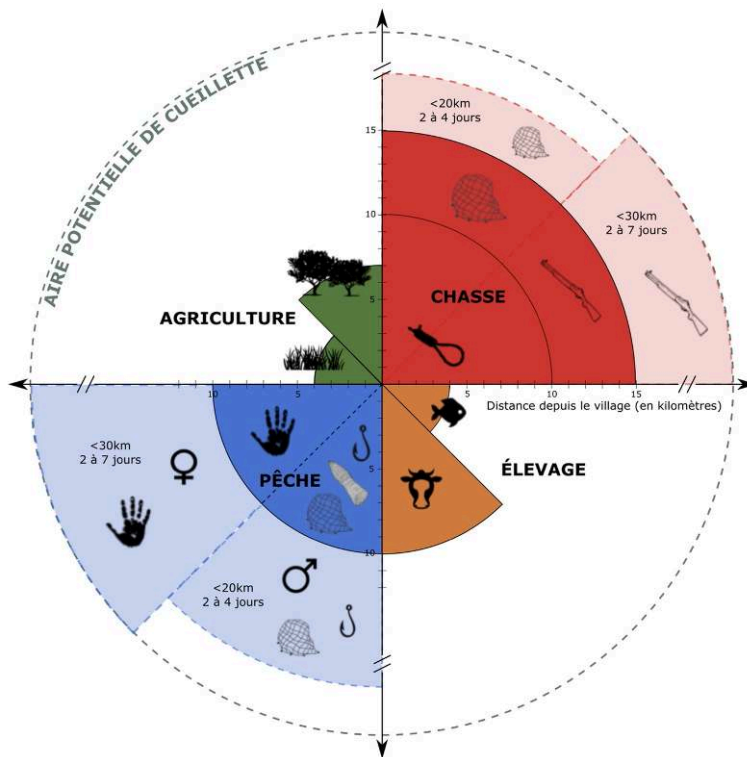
AIRE POTENTIELLE DE CUEILLETTE

<20km
2 à 4 jours

<30km
2 à 7 jours

15
10
5

CHASSE

AGRICULTURE

5
10
15
Distance depuis le village (en kilomètres)

10
5

<30km
2 à 7 jours
♀

PÊCHE

ÉLEVAGE

5
10

♂
<20km
2 à 4 jours